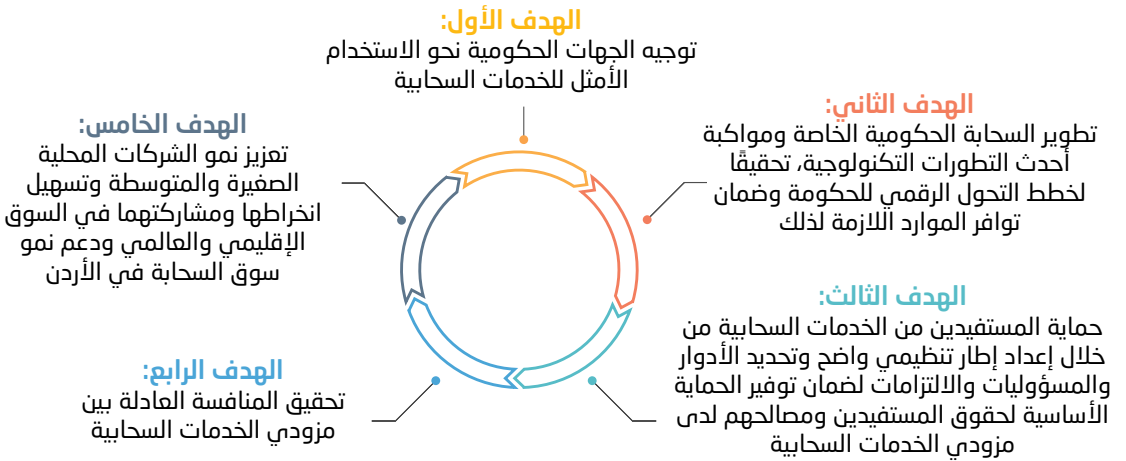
الهدف الأول:
توجيه الجهات الحكومية نحو الاستخدام الأمثل للخدمات السحابية

الهدف الثاني:
تطوير السحابة الحكومية الخاصة ومواكبة أحدث التطورات التكنولوجية، تحقيقًا لخطط التحول الرقمي للحكومة وضمان توافر الموارد اللازمة لذلك

الهدف الثالث:
حماية المستفيدين من الخدمات السحابية من خلال إعداد إطار تنظيمي واضح وتحديد الأدوار والمسؤوليات والالتزامات لضمان توفير الحماية الأساسية لحقوق المستفيدين ومصالحهم لدى مزودي الخدمات السحابية

الهدف الرابع:
تحقيق المنافسة العادلة بين مزودي الخدمات السحابية

الهدف الخامس:
تعزيز نمو الشركات المحلية الصغيرة والمتوسطة وتسهيل انخراطها ومشاركتهما في السوق الإقليمي والعالمي ودعم نمو سوق السحابة في الأردن